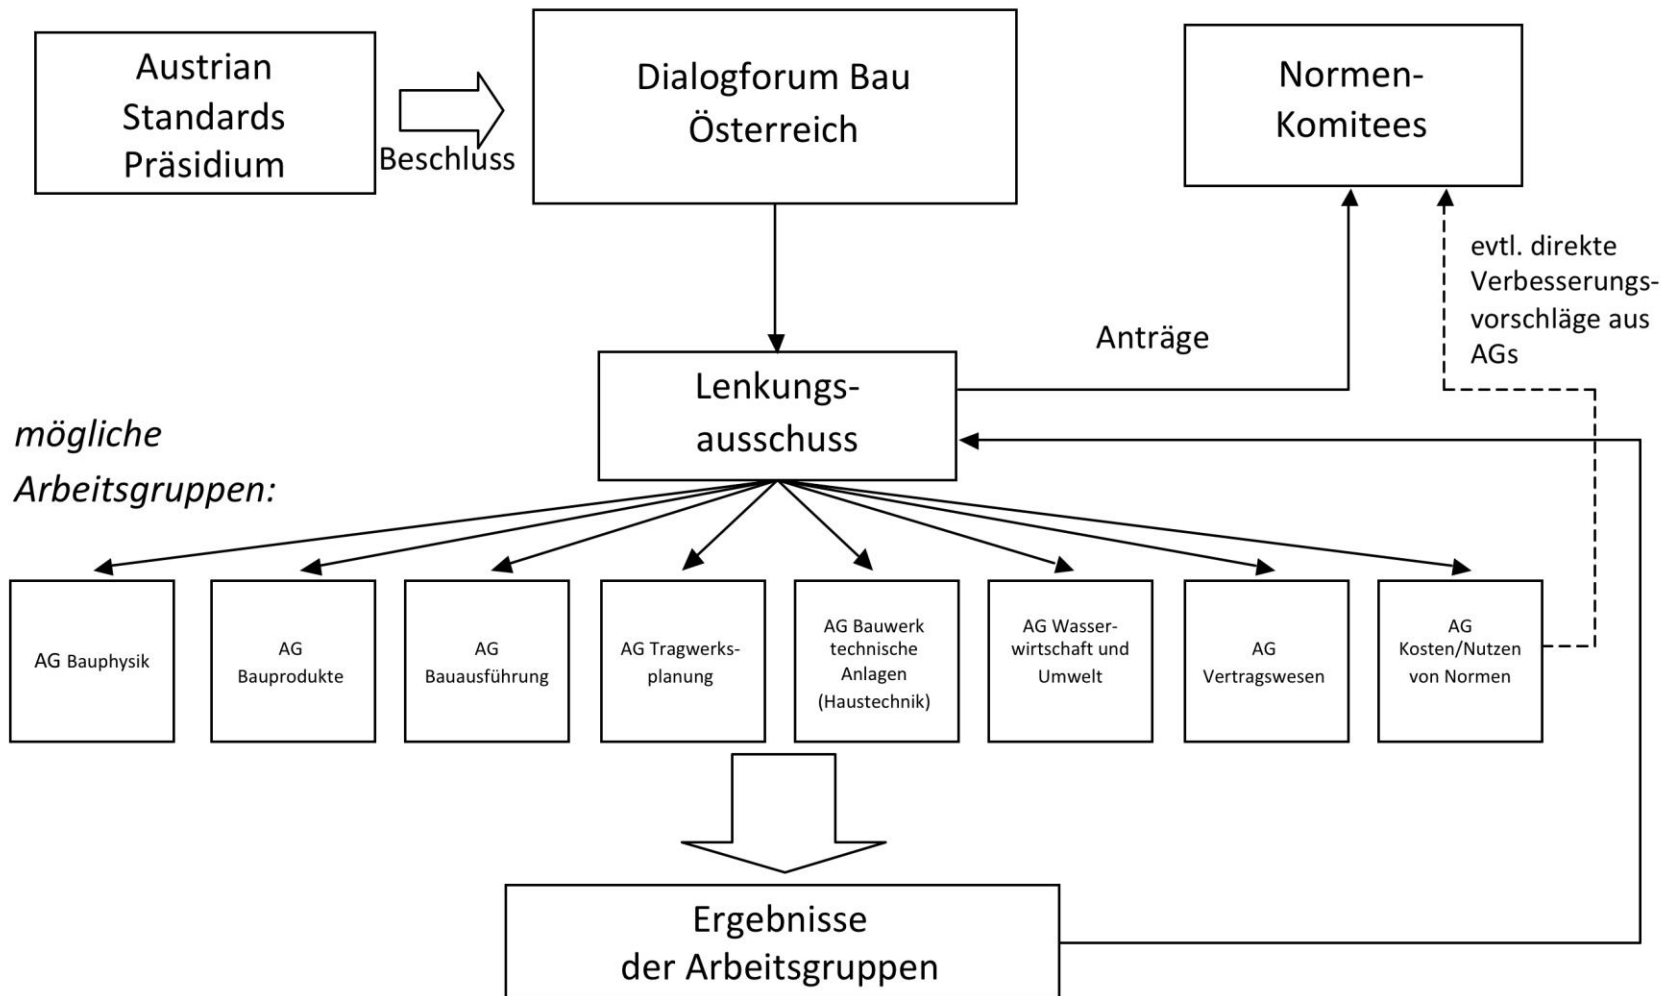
Austrian Standards Präsidium

Beschluss

Dialogforum Bau Österreich

Normen-Komitees

evtl. direkte Verbesserungsvorschläge aus AGs

Anträge

Lenkungsausschuss

mögliche Arbeitsgruppen:

AG Bauphysik

AG Bauprodukte

AG Bauausführung

AG Tragwerksplanung

AG Bauwerk technische Anlagen (Haustechnik)

AG Wasserwirtschaft und Umwelt

AG Vertragswesen

AG Kosten/Nutzen von Normen

Ergebnisse der Arbeitsgruppen